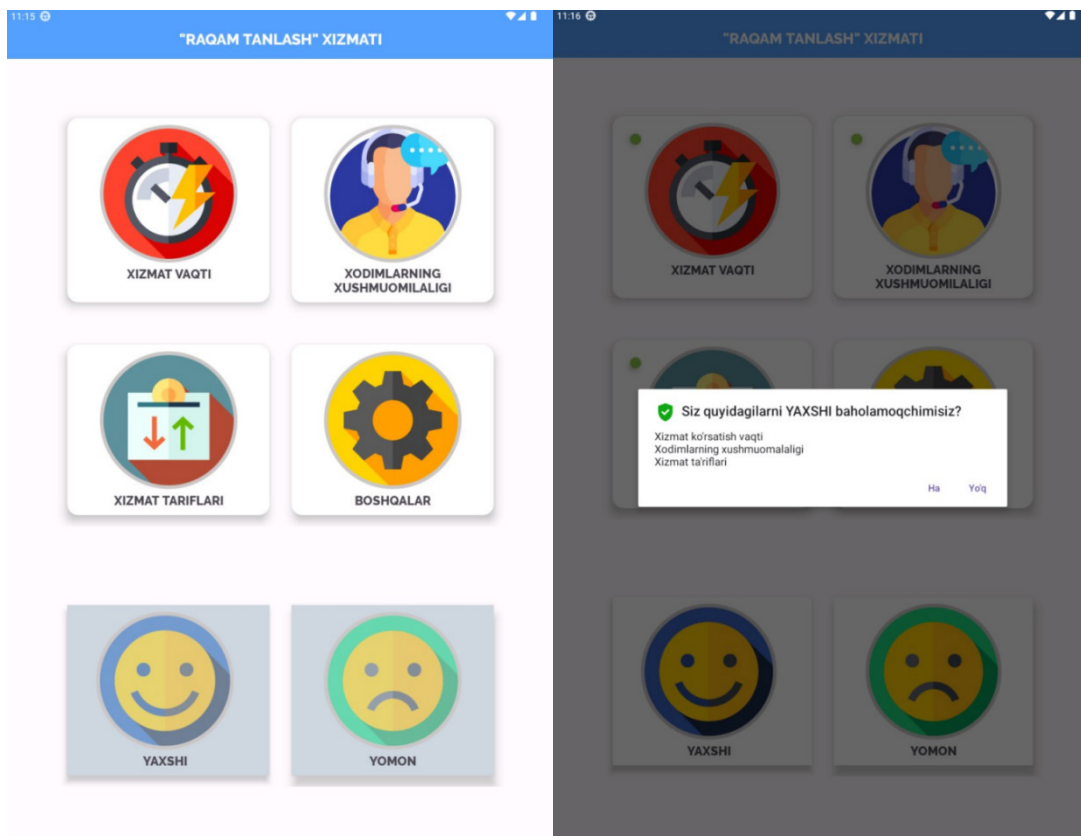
11:15

"RAQAM TANLASH" XIZMATI

XIZMAT VAQTI

XODIMLARNING XUSHMUOMILALIGI

XIZMAT TARIFLARI

BOSHQALAR

YAXSHI

YOMON

11:16

"RAQAM TANLASH" XIZMATI

XIZMAT VAQTI

XODIMLARNING XUSHMUOMILALIGI

Siz quyidagilarni YAXSHI baholamoqchimisiz?

Xizmat ko'rsatish vaqti
Xodimlarning xushmuomalaligi
Xizmat ta'riflari

Ha

Yo'q

YAXSHI

YOMON